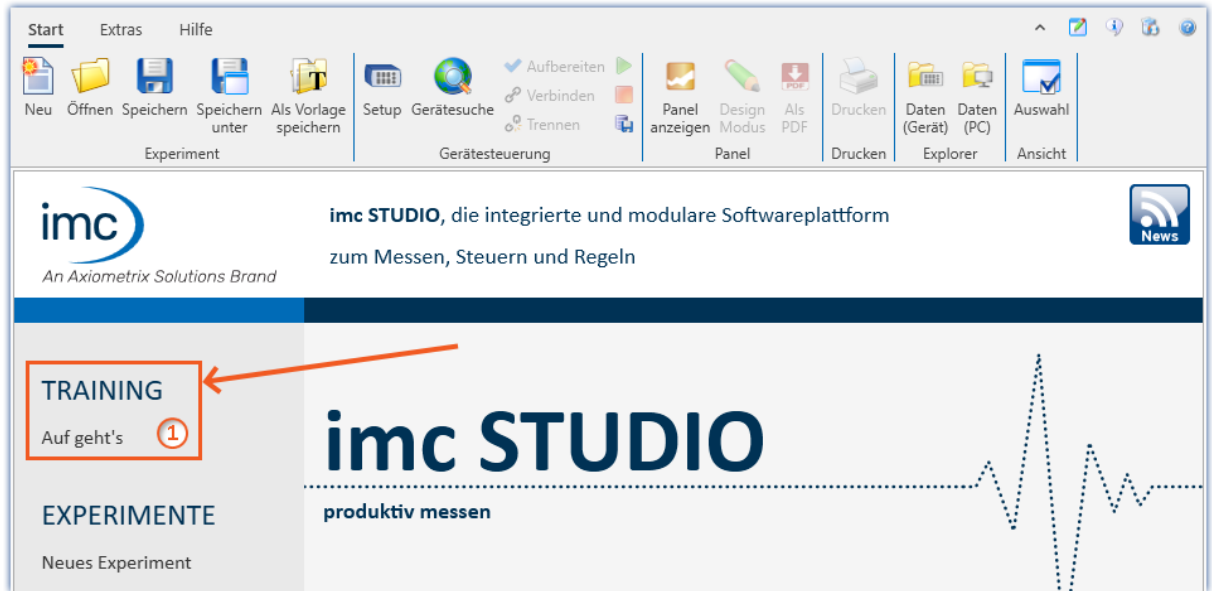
Start Extras Hilfe

Neu Öffnen Speichern Speichern unter Als Vorlage speichern
Experiment

Setup Gerätesuche Aufbereiten Verbinden Trennen
Gerätesteuerung

Panel anzeigen Design Modus Als PDF
Panel

Drucken
Drucken

Daten (Gerät) Daten (PC)
Explorer

Auswahl
Ansicht

imc
An Axiometrix Solutions Brand

**imc STUDIO**, die integrierte und modulare Softwareplattform zum Messen, Steuern und Regeln

News

TRAINING
Auf geht's
1

EXPERIMENTE
Neues Experiment

imc STUDIO
produktiv messen